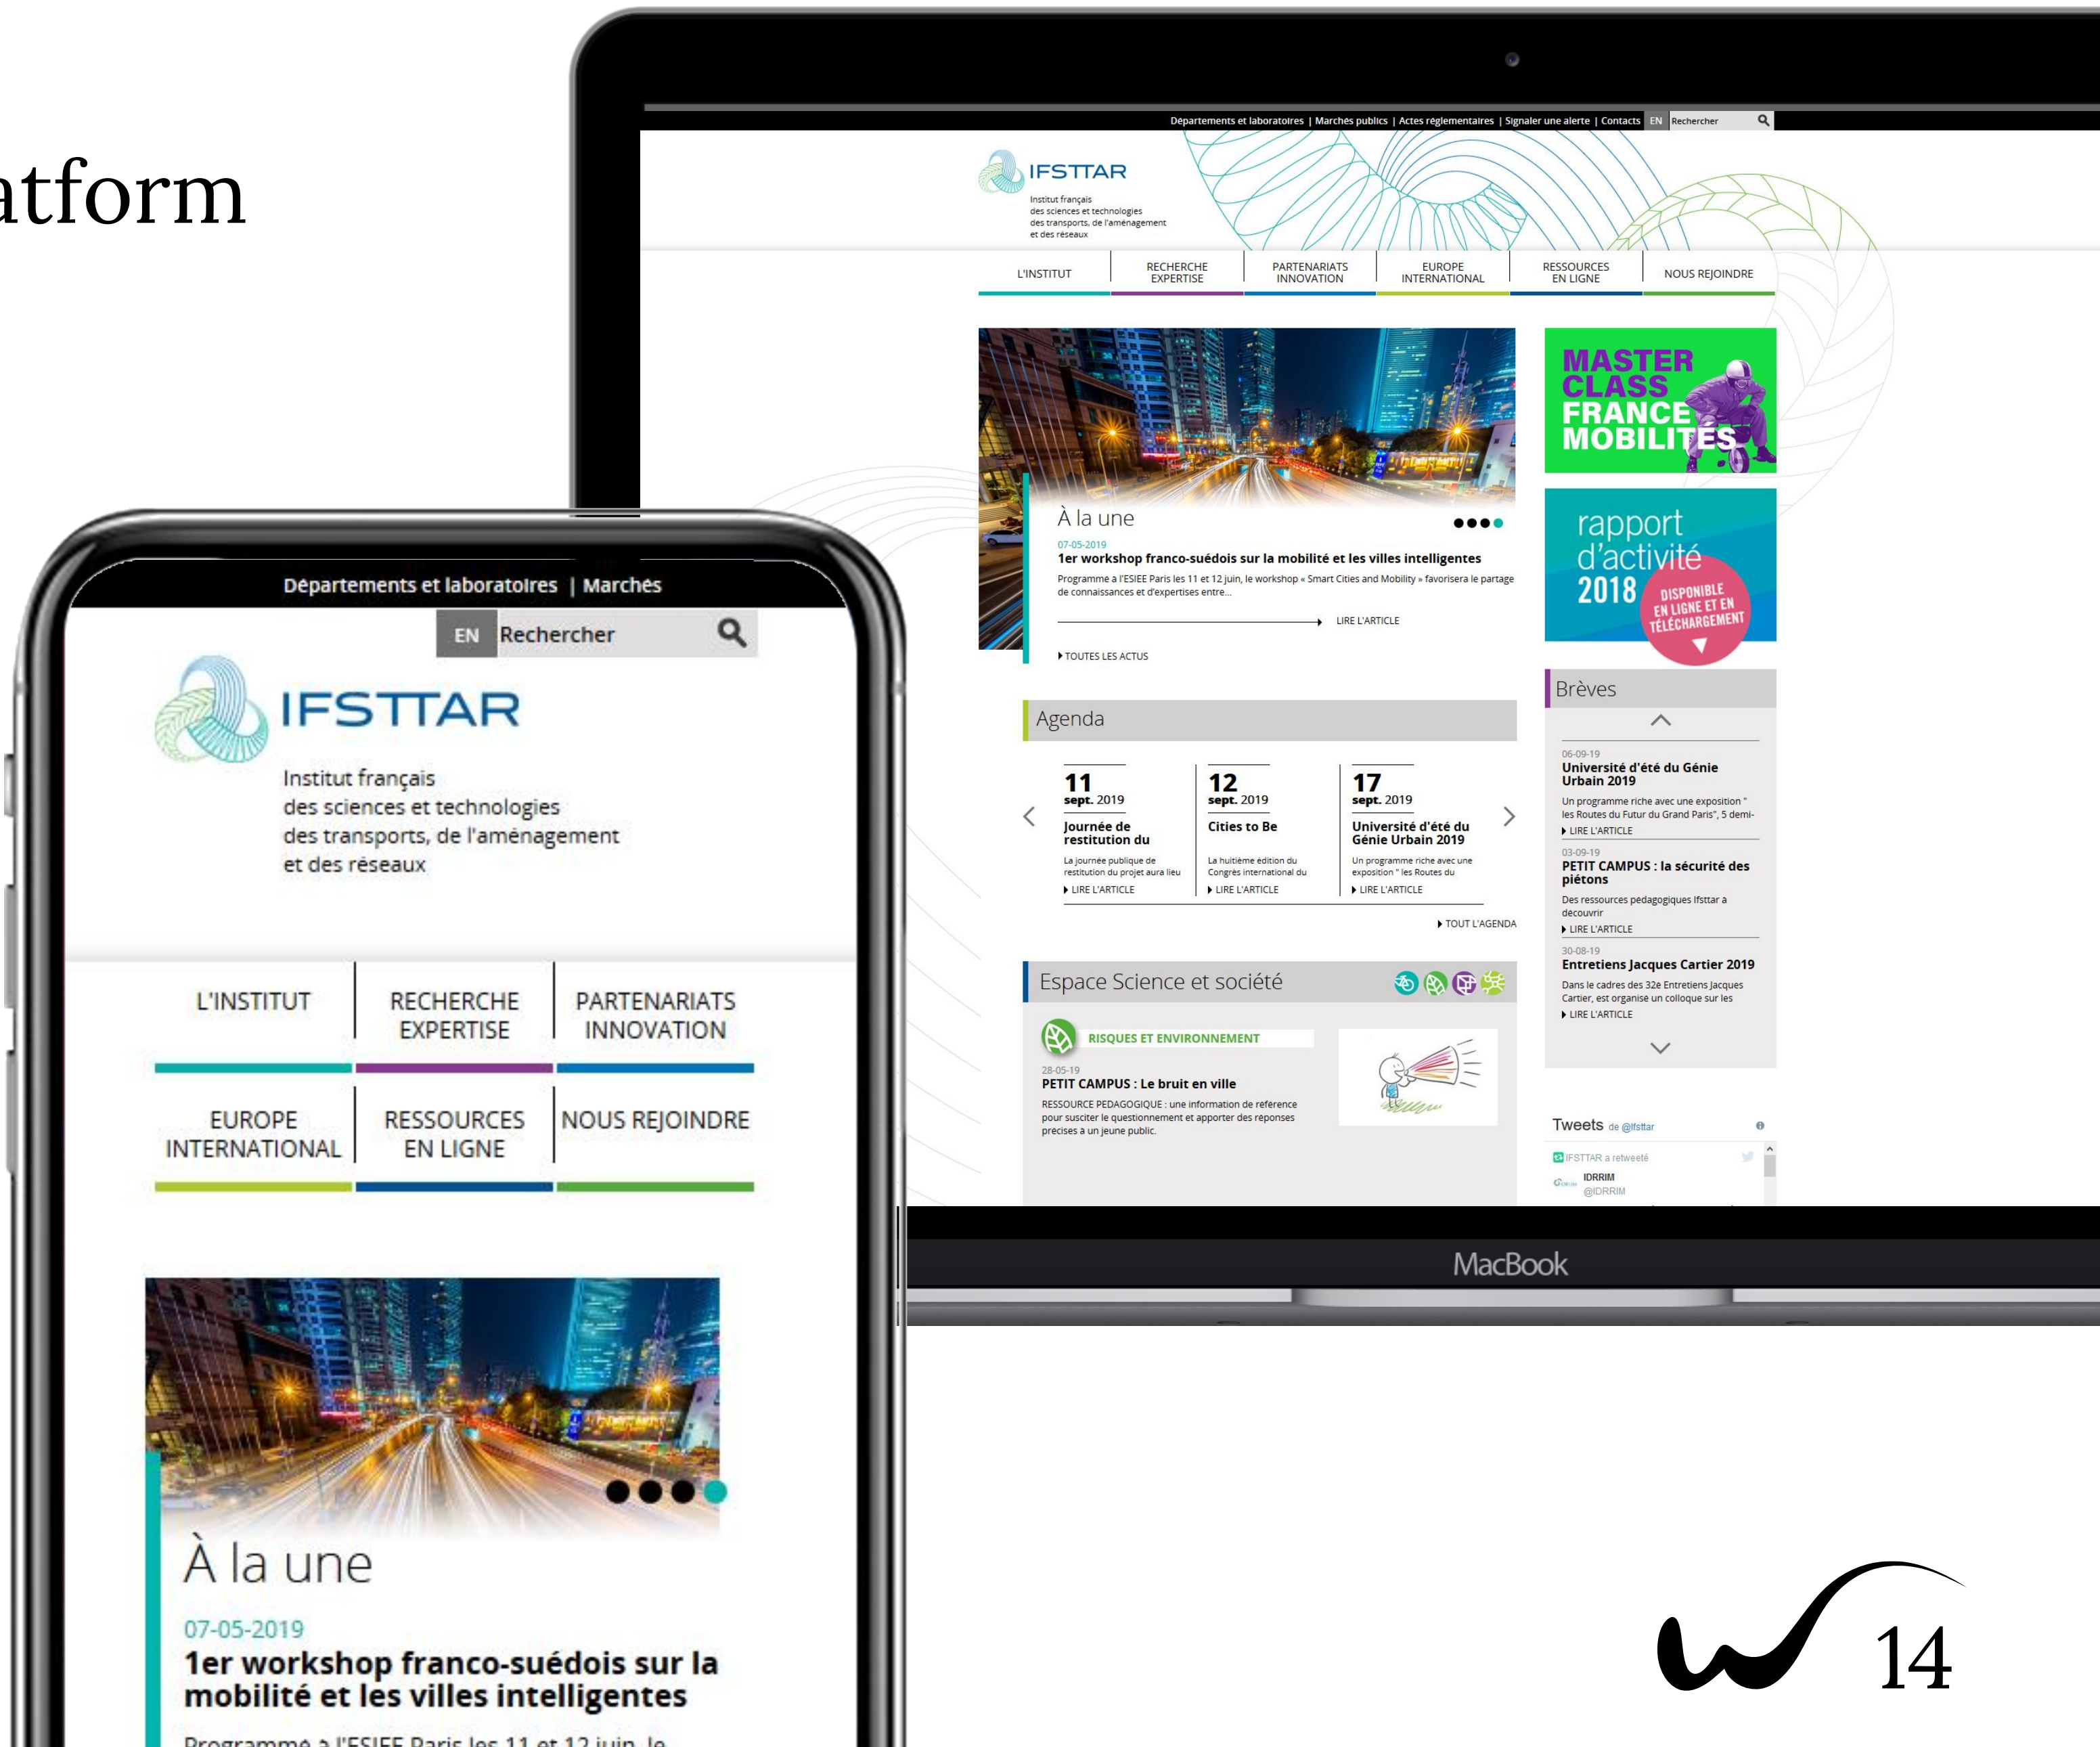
atform

Départements et laboratoires | Marchés publics | Actes réglementaires | Signaler une alerte | Contacts EN Rechercher

IFSTTAR
Institut français des sciences et technologies des transports, de l'aménagement et des réseaux

L'INSTITUT | RECHERCHE EXPERTISE | PARTENARIATS INNOVATION | EUROPE INTERNATIONAL | RESSOURCES EN LIGNE | NOUS REJOINDRE

À la une
07-05-2019
1er workshop franco-suédois sur la mobilité et les villes intelligentes
Programme à l'ESIEE Paris les 11 et 12 juin, le workshop « Smart Cities and Mobility » favorisera le partage de connaissances et d'expertises entre...
LIRE L'ARTICLE
TOUTES LES ACTUS

MASTER CLASS FRANCE MOBILITÉS

rapport d'activité 2018
DISPONIBLE EN LIGNE ET EN TÉLÉCHARGEMENT

Agenda

11 sept. 2019
Journée de restitution du
La journée publique de restitution du projet aura lieu
LIRE L'ARTICLE

12 sept. 2019
Cities to Be
La huitième édition du Congrès international du
LIRE L'ARTICLE

17 sept. 2019
Université d'été du Génie Urbain 2019
Un programme riche avec une exposition " les Routes du
LIRE L'ARTICLE

TOUT L'AGENDA

Brèves
06-09-19
Université d'été du Génie Urbain 2019
Un programme riche avec une exposition " les Routes du Futur du Grand Paris", 5 demi-
LIRE L'ARTICLE
03-09-19
PETIT CAMPUS : la sécurité des piétons
Des ressources pedagogiques Ifsttar a decouvrir
LIRE L'ARTICLE
30-08-19
Entretiens Jacques Cartier 2019
Dans le cadres des 32e Entretiens Jacques Cartier, est organise un colloque sur les
LIRE L'ARTICLE

Espace Science et société
RISQUES ET ENVIRONNEMENT
28-05-19
PETIT CAMPUS : Le bruit en ville
RESSOURCE PEDAGOGIQUE : une information de reference pour susciter le questionnement et apporter des reponses precises a un jeune public.

Tweets de @Ifsttar
IFSTTAR a retweeté
IDRRIM
@IDRRIM

MacBook

Départements et laboratoires | Marchés
EN Rechercher
IFSTTAR
Institut français des sciences et technologies des transports, de l'aménagement et des réseaux
L'INSTITUT
RECHERCHE EXPERTISE
PARTENARIATS INNOVATION
EUROPE INTERNATIONAL
RESSOURCES EN LIGNE
NOUS REJOINDRE
À la une
07-05-2019
1er workshop franco-suédois sur la mobilité et les villes intelligentes
Programme à l'ESIEE Paris les 11 et 12 juin, le

14